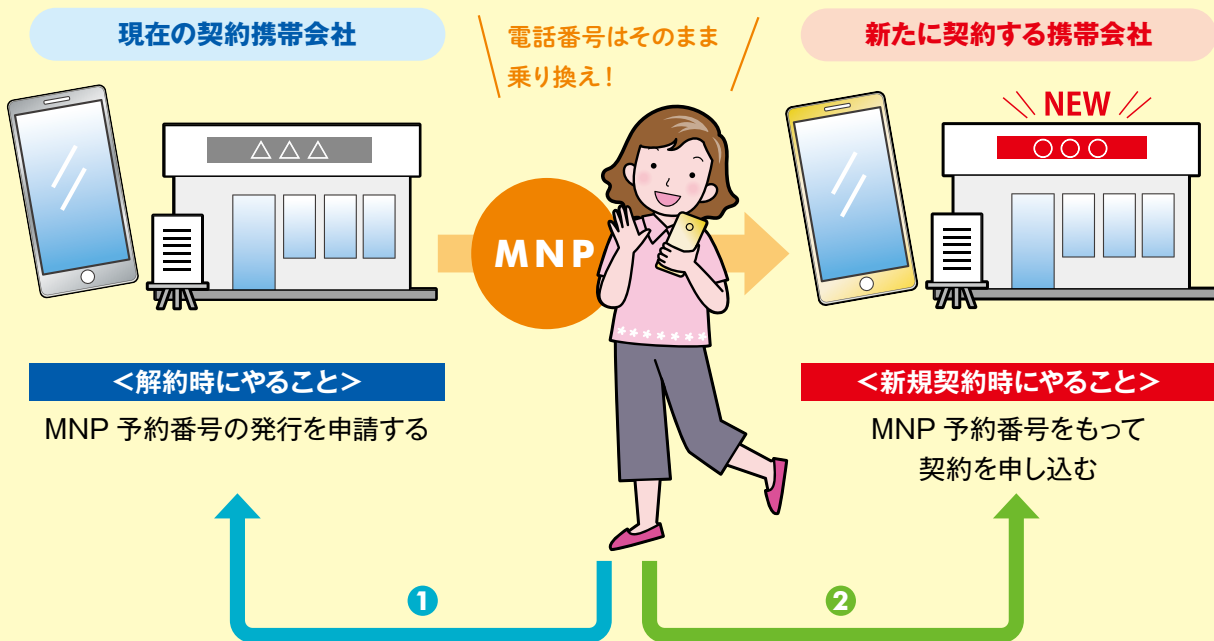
現在の契約携帯会社

電話番号はそのまま乗り換え！

新たに契約する携帯会社

△△△

NEW

○○○

MNP

＜解約時にやること＞

MNP 予約番号の発行を申請する

＜新規契約時にやること＞

MNP 予約番号をもって契約を申し込む

❶

❷